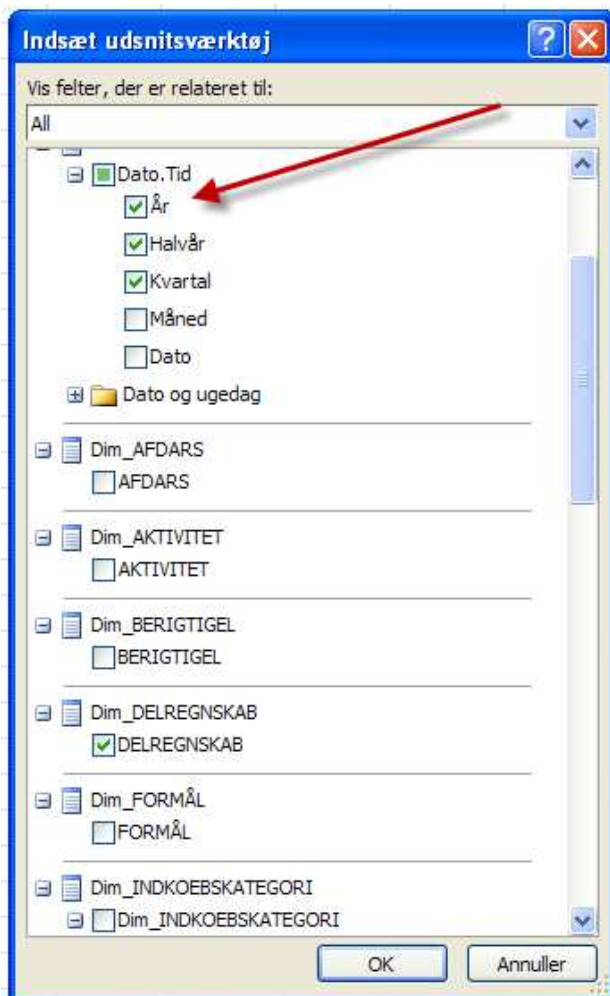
Indsæt udsnitsværktøj

Vis felter, der er relateret til:

All

Dato.Tid

År

Halvår

Kvartal

Måned

Dato

Dato og ugedag

Dim_AFDARS

AFDARS

Dim_AKTIVITET

AKTIVITET

Dim_BERIGTIGEL

BERIGTIGEL

Dim_DELREGNSKAB

DELREGNSKAB

Dim_FORMÅL

FORMÅL

Dim_INDKOEBSKATEGORI

Dim_INDKOEBSKATEGORI

OK

Annuller